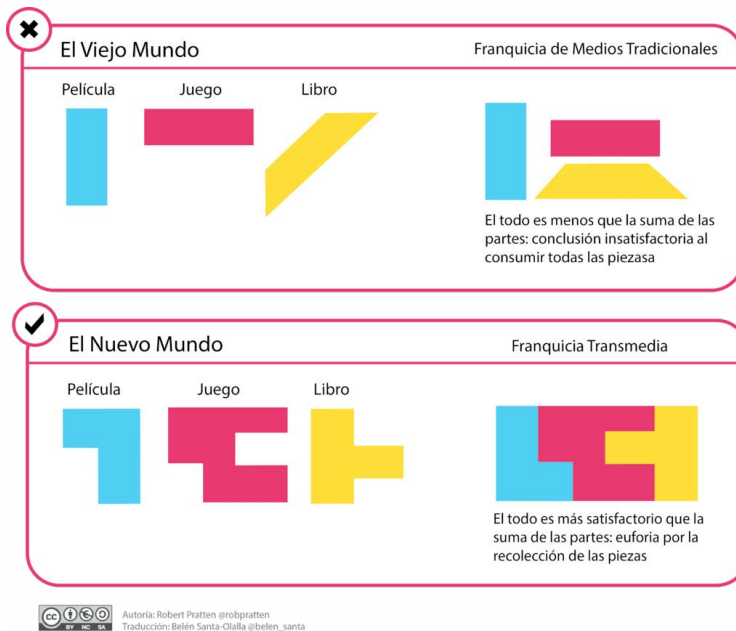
El Viejo Mundo

Franquicia de Medios Tradicionales

Película

Juego

Libro

El todo es menos que la suma de las partes: conclusión insatisfactoria al consumir todas las piezasa

El Nuevo Mundo

Franquicia Transmedia

Película

Juego

Libro

El todo es más satisfactorio que la suma de las partes: euforia por la recolección de las piezas

cc BY NC SA

Autoría: Robert Pratten @robpratten
Traducción: Belén Santa-Olalla @belen_santa